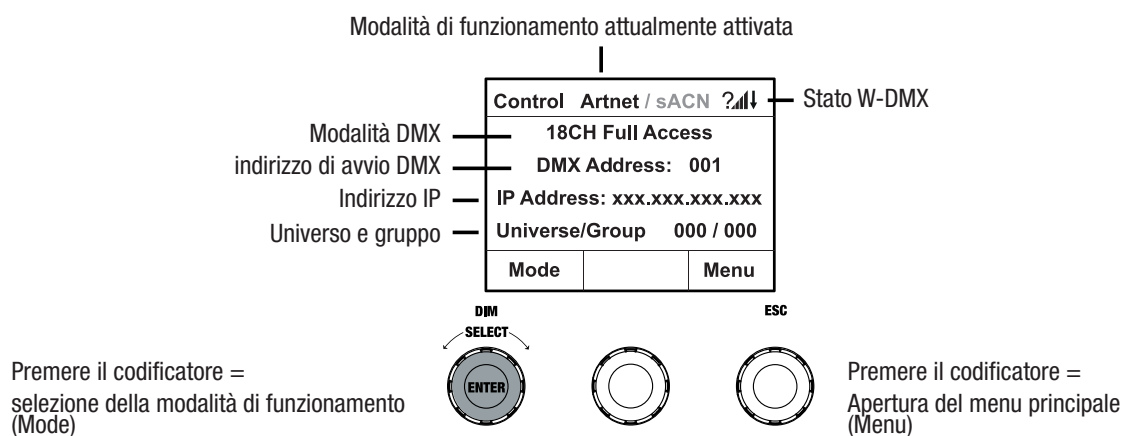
Modalità di funzionamento attualmente attivata

Control Artnet / sACN ?

Stato W-DMX

Modalità DMX
18CH Full Access

indirizzo di avvio DMX
DMX Address: 001

Indirizzo IP
IP Address: xxx.xxx.xxx.xxx

Universo e gruppo
Universe/Group 000 / 000

Mode
Menu

DIM
SELECT
ENTER

ESC

Premere il codificatore = selezione della modalità di funzionamento (Mode)

Premere il codificatore = Apertura del menu principale (Menu)